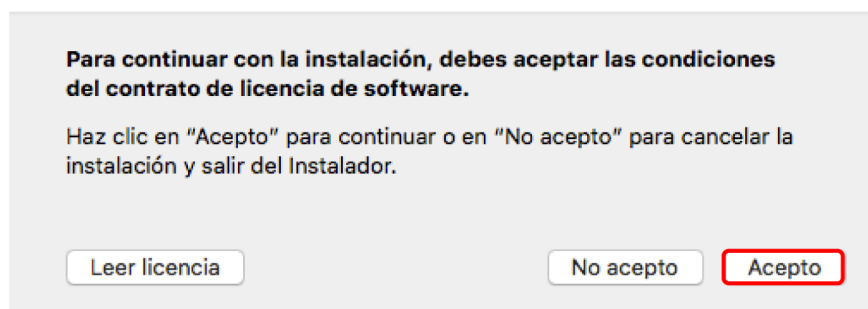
Para continuar con la instalación, debes aceptar las condiciones del contrato de licencia de software.

Haz clic en "Acepto" para continuar o en "No acepto" para cancelar la instalación y salir del Instalador.

Leer licencia

No acepto

Acepto